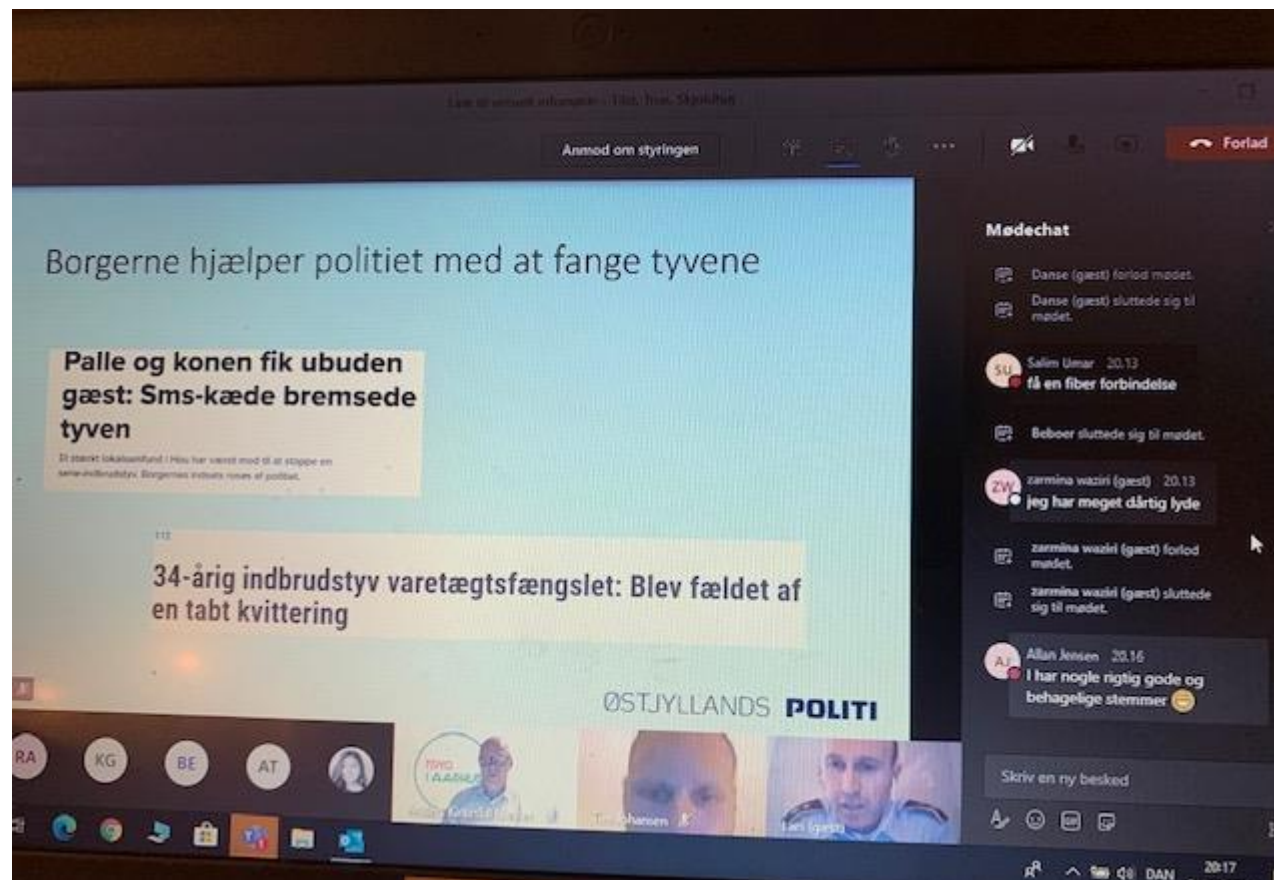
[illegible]

Anmod om styringen

Forlad

Borgerne hjælper politiet med at fange tyvene

Palle og konen fik ubuden gæst: Sms-kæde bremsede tyven

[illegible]

34-årig indbrudstyv varetægtsfængslet: Blev fældet af en tabt kvittering

ØSTJYLLANDS POLITI

RA KG BE AT

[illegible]

Mødechat

Danse (gæst) forlod mødet.

Danse (gæst) sluttede sig til mødet.

SU Salim Umar 20.13
få en fiber forbindelse

Beboer sluttede sig til mødet.

ZW zarmina waziri (gæst) 20.13
jeg har meget dårtig lyde

zarmina waziri (gæst) forlod mødet.

zarmina waziri (gæst) sluttede sig til mødet.

AJ Allan Jensen 20.16
I har nogle rigtig gode og behagelige stemmer

Skriv en ny besked

DAN 20:17